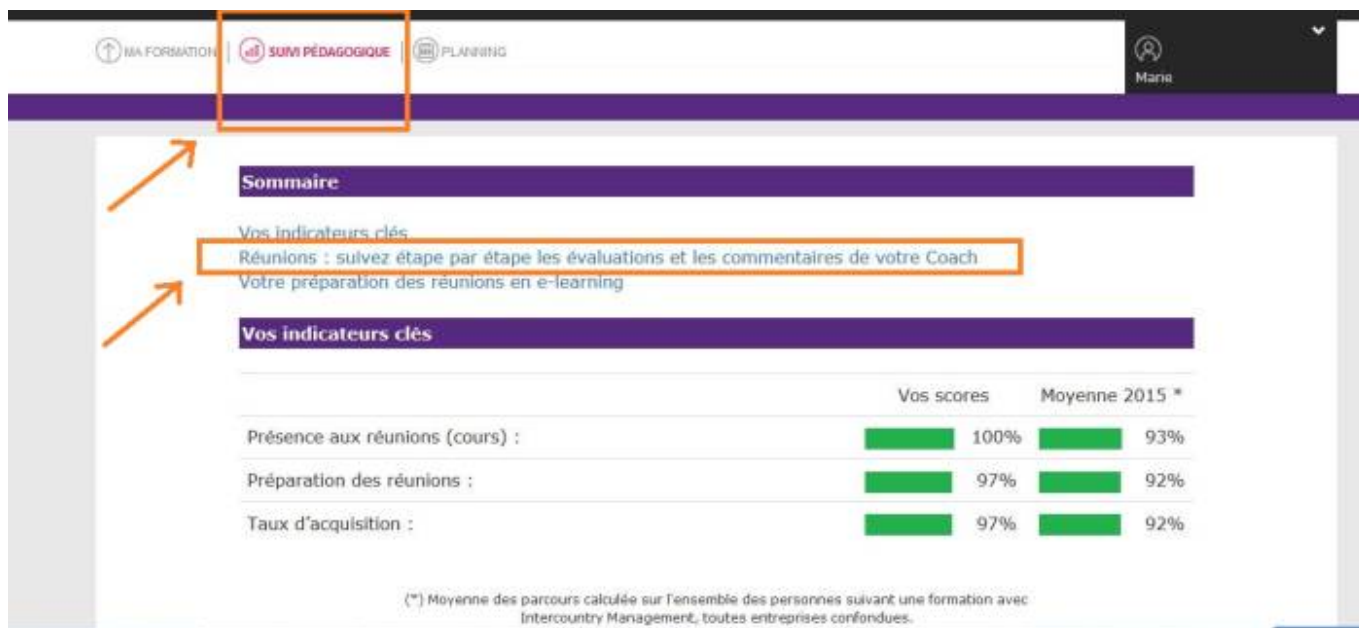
MA FORMATION | SUIVI PÉDAGOGIQUE | PLANNING

Marie

Sommaire

Vos indicateurs clés
Réunions : suivez étape par étape les évaluations et les commentaires de votre Coach
Votre préparation des réunions en e-learning

Vos indicateurs clés

| | Vos scores | Moyenne 2015 * |
|---|---|---|
| Présence aux réunions (cours) : | 100% | 93% |
| Préparation des réunions : | 97% | 92% |
| Taux d'acquisition : | 97% | 92% |

(*) Moyenne des parcours calculée sur l'ensemble des personnes suivant une formation avec Intercountry Management, toutes entreprises confondues.